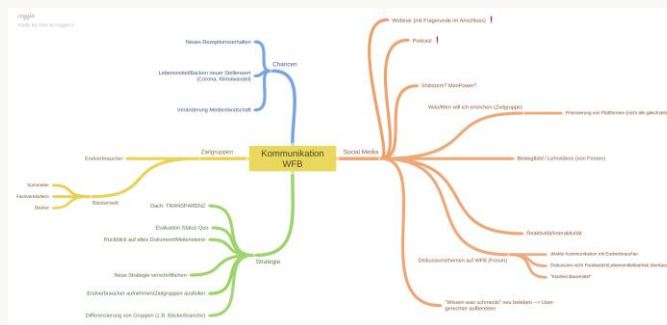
coggle
made for free at coggle.it

Kommunikation WFB

Chancen
Neues Rezeptionsverhalten
Lebensmittelskandale neuer Stellenwert (Corona, Klimawandel)
Veränderung Medienlandschaft

Zielgruppen
Endverbraucher
Backwelt
Konsuln
Fachverbänden
Medien

Strategie
Dach: TRANSPARENZ
Evaluation Status Quo
Rückblick auf altes Dokument/Medienstelle
Neue Strategie verschriftlichen
Endverbraucher aufnehmen/Zielgruppen ausbilden
Differenzierung von Gruppen (z.B. Bäckerbranche)

Social Media
Webinar (mit Fragerunde im Anschluss) !
Podcast !
Shitstorm? Manpower?
Was/Wen will ich erreichen (Zielgruppe)
Priorisierung von Plattformen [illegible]
Bewegtbild / Lehrvideos (von Firmen)
Reaktivität/Interaktivität
Diskussionsthemen auf WFB (Forum)
direkte Kommunikation mit Endverbraucher
Diskussion nicht Fachbereich/Lebensmittelkette überlassen
"Fakten-Basierstelle"
"Wissen was schmeckt" neu beleben --> User-generiert aufbereiten